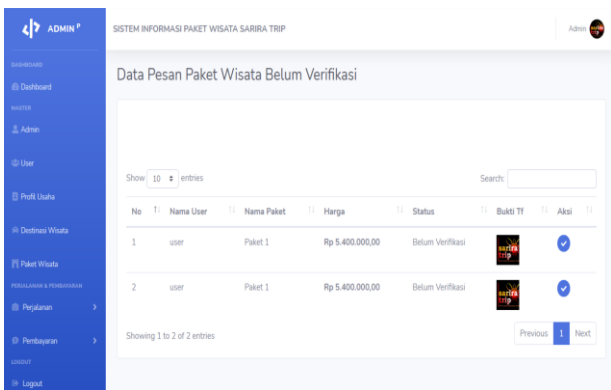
ADMIN P

SISTEM INFORMASI PAKET WISATA SARIRA TRIP

Admin

DASHBOARD

Dashboard

MASTER

Admin

User

Profil Usaha

Destinasi Wisata

Paket Wisata

PERJALANAN & PEMBAYARAN

Perjalanan

Pembayaran

LOGOUT

Logout

Data Pesan Paket Wisata Belum Verifikasi

Show 10 entries

Search:

| No | Nama User | Nama Paket | Harga | Status | Bukti Tf | Aksi |
|---|---|---|---|---|---|---|
| 1 | user | Paket 1 | Rp 5.400.000,00 | Belum Verifikasi | sarira trip | |
| 2 | user | Paket 1 | Rp 5.400.000,00 | Belum Verifikasi | sarira trip | |

Showing 1 to 2 of 2 entries

Previous 1 Next